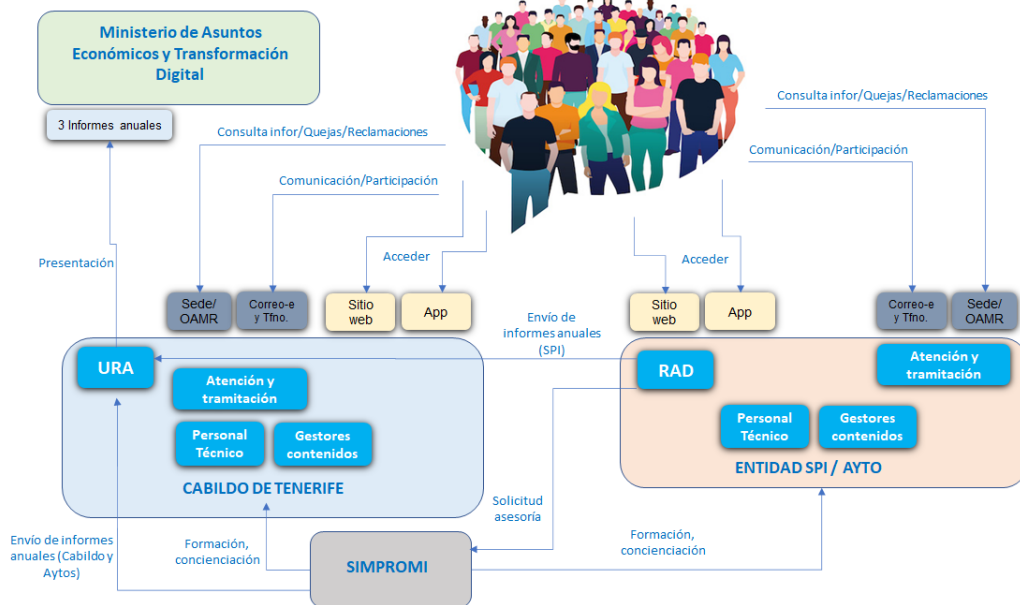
Ministerio de Asuntos Económicos y Transformación Digital

3 Informes anuales

Consulta infor/Quejas/Reclamaciones

Comunicación/Participación

Consulta infor/Quejas/Reclamaciones

Comunicación/Participación

Presentación

Acceder

Acceder

Sede/ OAMR

Correo-e y Tfno.

Sitio web

App

Envío de informes anuales (SPI)

Sitio web

App

Correo-e y Tfno.

Sede/ OAMR

URA

Atención y tramitación

Personal Técnico

Gestores contenidos

CABILDO DE TENERIFE

RAD

Atención y tramitación

Personal Técnico

Gestores contenidos

ENTIDAD SPI / AYTO

Solicitud asesoría

Envío de informes anuales (Cabildo y Aytos)

Formación, concienciación

SIMPROMI

Formación, concienciación